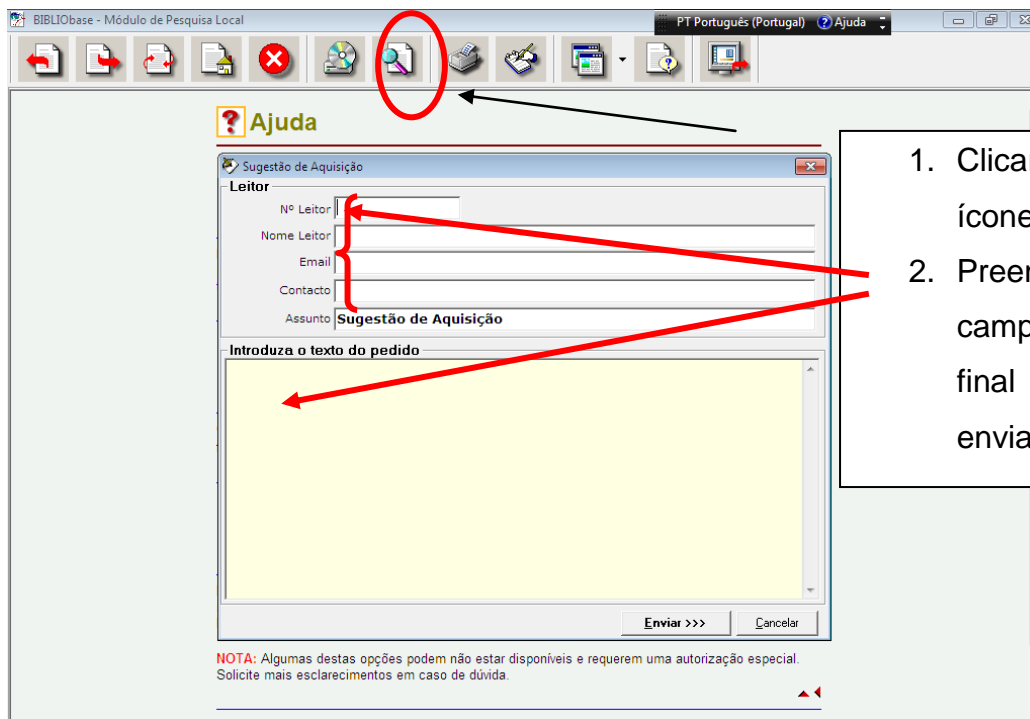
BIBLIObase - Módulo de Pesquisa Local

PT Português (Portugal) Ajuda

Ajuda

Sugestão de Aquisição

Leitor

Nº Leitor

Nome Leitor

Email

Contacto

Assunto Sugestão de Aquisição

Introduza o texto do pedido

Enviar >>>

Cancelar

NOTA: Algumas destas opções podem não estar disponíveis e requerem uma autorização especial. Solicite mais esclarecimentos em caso de dúvida.

1. Clica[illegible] ícone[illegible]

2. Preen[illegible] camp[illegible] final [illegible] envia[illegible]